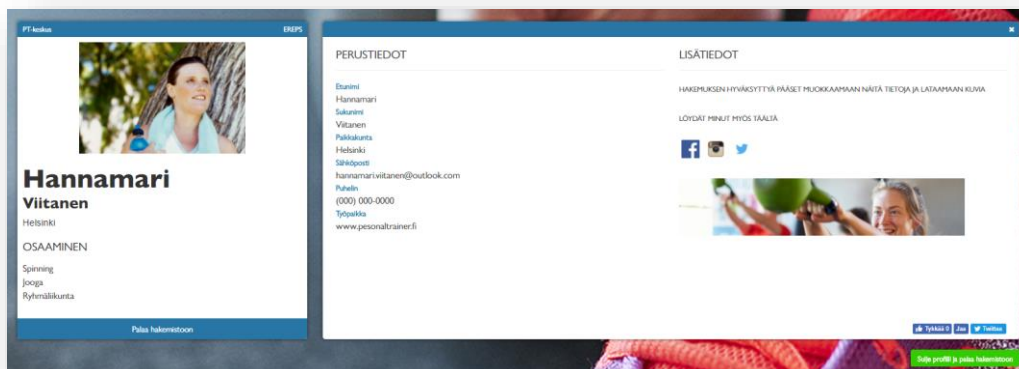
PT-koulu

EREPS

Hannamari

Viitanen

Helsinki

OSAAMINEN

Spinning
Jooga
Ryhmäliikunta

Palaa hakemistoon

PERUSTIEDOT

Etunimi
Hannamari
Sukunimi
Viitanen
Paikkakunta
Helsinki
Sähköposti
hannamari.viitanen@outlook.com
Puhelin
(000) 000-0000
Työpaikka
www.pesonaltrainer.fi

LISÄTIEDOT

HAKEMUKSEN HYVÄKSYTTYÄ PÄÄSET MUOKKAAMAAN NÄITÄ TIETOJA JA LATAAMAAN KUVIA

LÖYDÄT MINUT MYÖS TÄÄLTÄ

Tykkää 0

Jaa

Twiittaa

Sulje profiili ja palaa hakemistoon